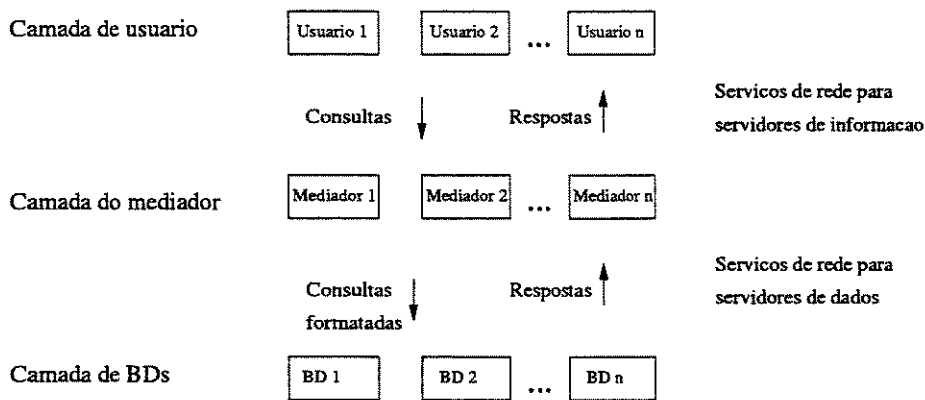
Camada de usuario

Usuario 1 | Usuario 2 | ... | Usuario n

Consultas

Respostas

Servicos de rede para servidores de informacao

Camada do mediador

Mediador 1 | Mediador 2 | ... | Mediador n

Consultas formatadas

Respostas

Servicos de rede para servidores de dados

Camada de BDs

BD 1 | BD 2 | ... | BD n